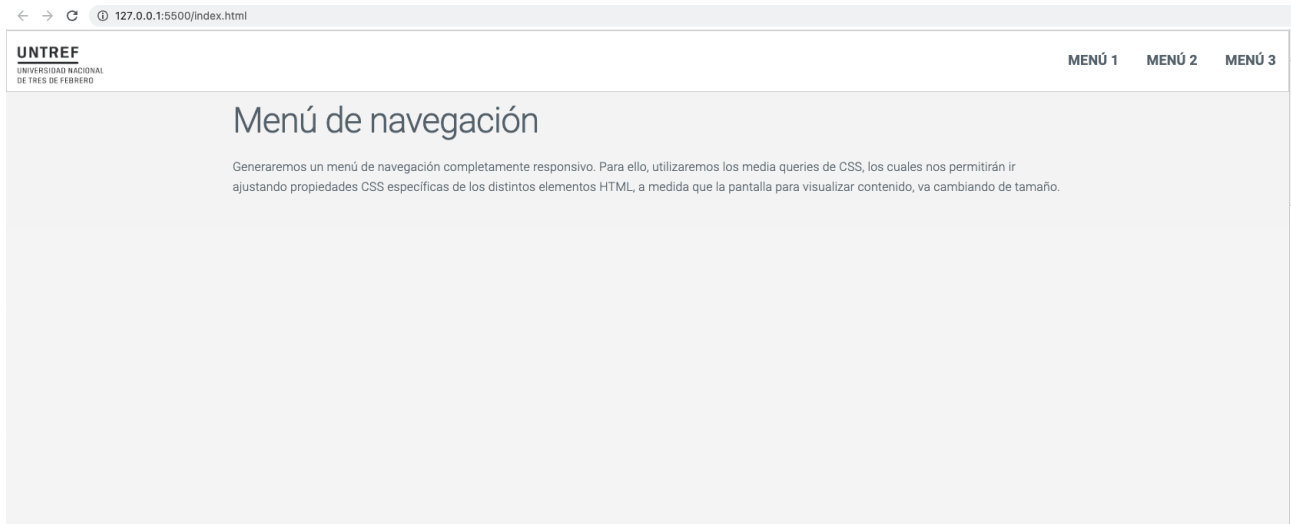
127.0.0.1:5500/index.html

UNTREF
UNIVERSIDAD NACIONAL DE TRES DE FEBRERO

MENÚ 1 MENÚ 2 MENÚ 3

Menú de navegación

Generaremos un menú de navegación completamente responsivo. Para ello, utilizaremos los media queries de CSS, los cuales nos permitirán ir ajustando propiedades CSS específicas de los distintos elementos HTML, a medida que la pantalla para visualizar contenido, va cambiando de tamaño.